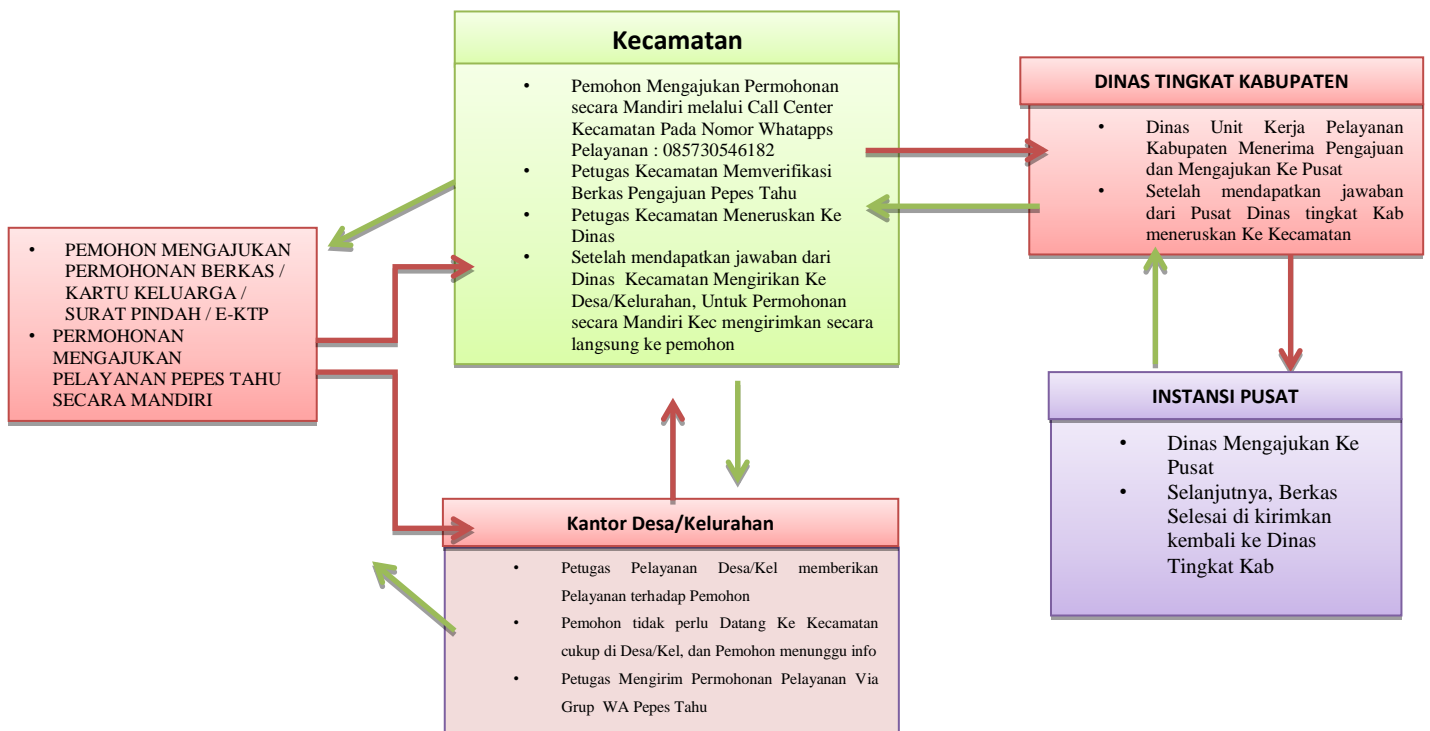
Kecamatan

- Pemohon Mengajukan Permohonan secara Mandiri melalui Call Center Kecamatan Pada Nomor Whatapps Pelayanan : 085730546182
- Petugas Kecamatan Memverifikasi Berkas Pengajuan Pepes Tahu
- Petugas Kecamatan Meneruskan Ke Dinas
- Setelah mendapatkan jawaban dari Dinas Kecamatan Mengirikan Ke Desa/Kelurahan, Untuk Permohonan secara Mandiri Kec mengirimkan secara langsung ke pemohon

DINAS TINGKAT KABUPATEN

- Dinas Unit Kerja Pelayanan Kabupaten Menerima Pengajuan dan Mengajukan Ke Pusat
- Setelah mendapatkan jawaban dari Pusat Dinas tingkat Kab meneruskan Ke Kecamatan

- PEMOHON MENGAJUKAN PERMOHONAN BERKAS / KARTU KELUARGA / SURAT PINDAH / E-KTP
- PERMOHONAN MENGAJUKAN PELAYANAN PEPES TAHU SECARA MANDIRI

INSTANSI PUSAT

- Dinas Mengajukan Ke Pusat
- Selanjutnya, Berkas Selesai di kirimkan kembali ke Dinas Tingkat Kab

Kantor Desa/Kelurahan

- Petugas Pelayanan Desa/Kel memberikan Pelayanan terhadap Pemohon
- Pemohon tidak perlu Datang Ke Kecamatan cukup di Desa/Kel, dan Pemohon menunggu info
- Petugas Mengirim Permohonan Pelayanan Via Grup WA Pepes Tahu